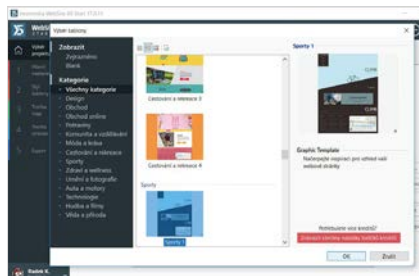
Incomedia WebSite X5 Start 17.0.11

Výběr šablony

Zobrazit
Zjednodušeno
Blank

Kategorie
Všechny kategorie
Design
Obchod
Obchod online
Firmy
Komunita a vzdělávání
Móda a krása
Cestování a rekreace
Sporty
Zdraví a wellness
Umění a fotografie
Auta a motory
Technologie
Hudba a filmy
Věda a příroda

Cestování a rekreace 3
Cestování a rekreace 4
Sporty
Sporty 1

Sporty 1

Graphic Template
Načerpejte inspiraci pro vzhled vaší webové stránky

Potřebujete více šablon?
Zobrazit všechny nabídky šablon

OK
Zrušit